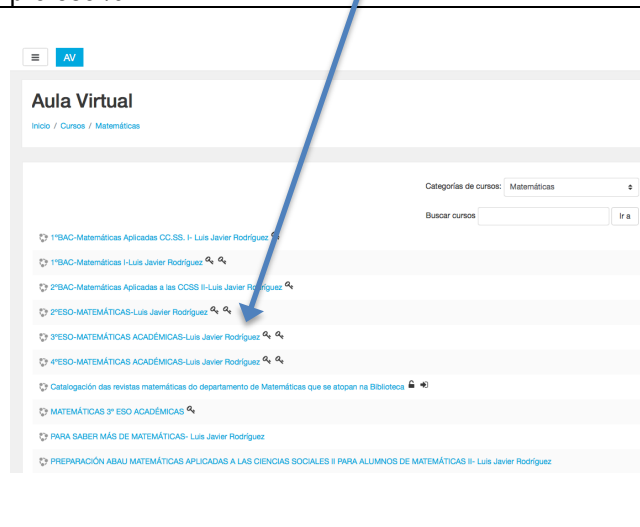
AV

Aula Virtual

Inicio / Cursos / Matemáticas

Categorías de cursos: Matemáticas

Buscar cursos Ir a

1ºBAC-Matemáticas Aplicadas CC.SS. I- Luis Javier Rodríguez

1ºBAC-Matemáticas I-Luis Javier Rodríguez

2ºBAC-Matemáticas Aplicadas a las CCSS II-Luis Javier Rodríguez

2ºESO-MATEMÁTICAS-Luis Javier Rodríguez

3ºESO-MATEMÁTICAS ACADÉMICAS-Luis Javier Rodríguez

4ºESO-MATEMÁTICAS ACADÉMICAS-Luis Javier Rodríguez

Catalogación das revistas matemáticas do departamento de Matemáticas que se atopan na Biblioteca

MATEMÁTICAS 3º ESO ACADÉMICAS

PARA SABER MÁS DE MATEMÁTICAS- Luis Javier Rodríguez

PREPARACIÓN ABAU MATEMÁTICAS APLICADAS A LAS CIENCIAS SOCIALES II PARA ALUMNOS DE MATEMÁTICAS II- Luis Javier Rodríguez